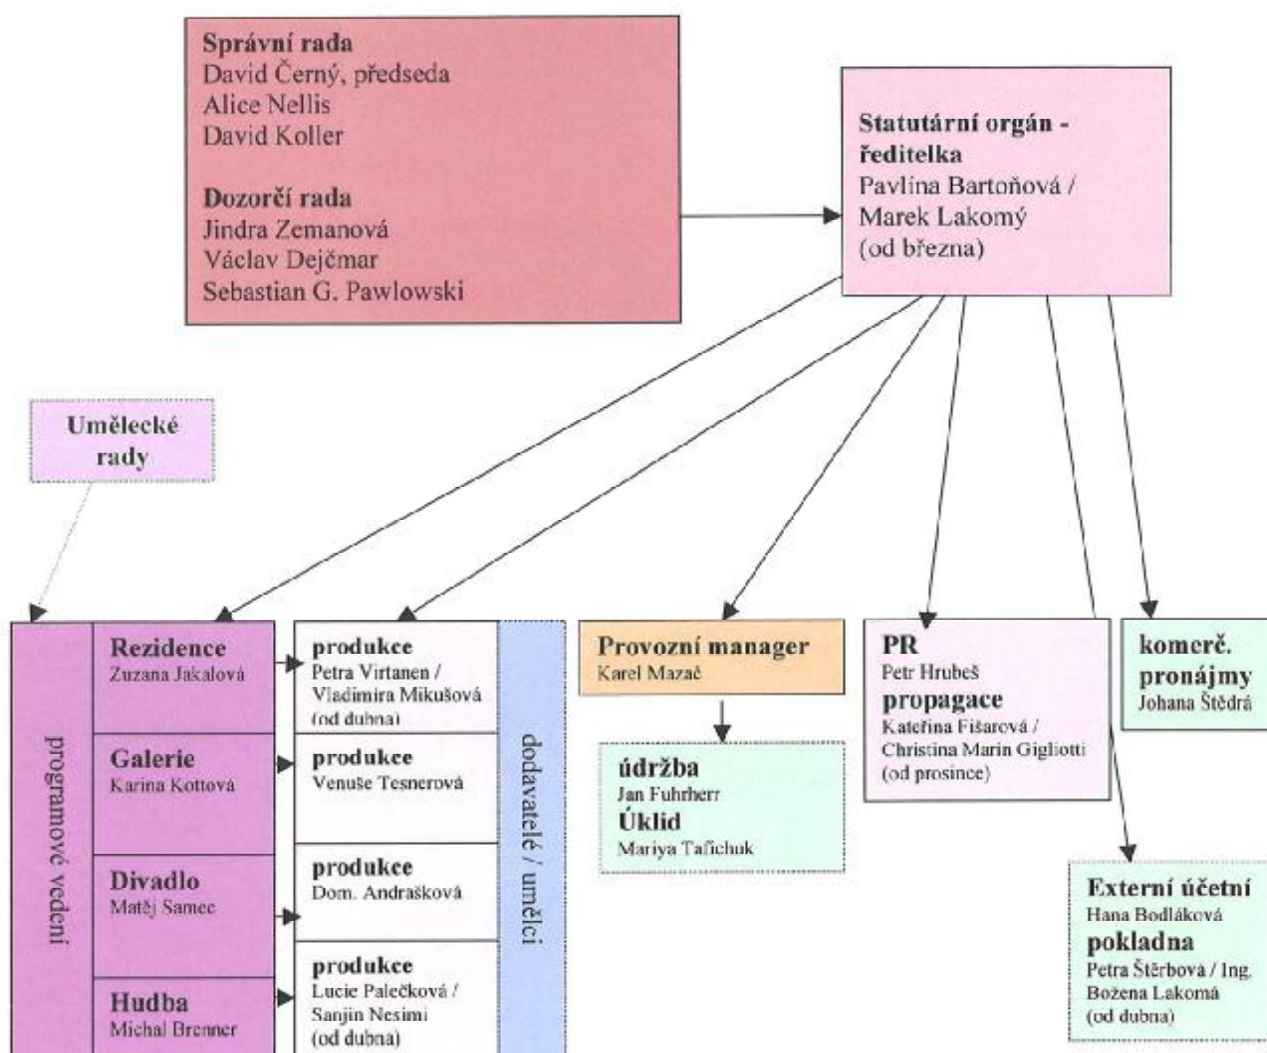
**Správní rada**
David Černý, předseda
Alice Nellis
David Koller

**Dozorčí rada**
Jindra Zemanová
Václav Dejčmar
Sebastian G. Pawlowski

**Statutární orgán - ředitelka**
Pavlína Bartoňová /
Marek Lakomý
(od března)

**Umělecké rady**

programové vedení

**Rezidence**
Zuzana Jakalová

**Galerie**
Karina Kottová

**Divadlo**
Matěj Samec

**Hudba**
Michal Brenner

**produkce**
Petra Virtanen /
Vladimíra Mikušová
(od dubna)

**produkce**
Venuše Tesnerová

**produkce**
Dom. Andrašková

**produkce**
Lucie Palečková /
Sanjin Nesimi
(od dubna)

dodavatelé / umělci

**Provozní manager**
Karel Mazač

**údržba**
Jan Fuhrherr
**Úklid**
Mariya Tafichuk

**PR**
Petr Hrubeš
**propagace**
Kateřina Fišarová /
Christina Marin Gigliotti
(od prosince)

**komerč. pronájmy**
Johana Štědrá

**Externí účetní**
Hana Bodláková
**pokladna**
Petra Štěrbová / Ing.
Božena Lakomá
(od dubna)